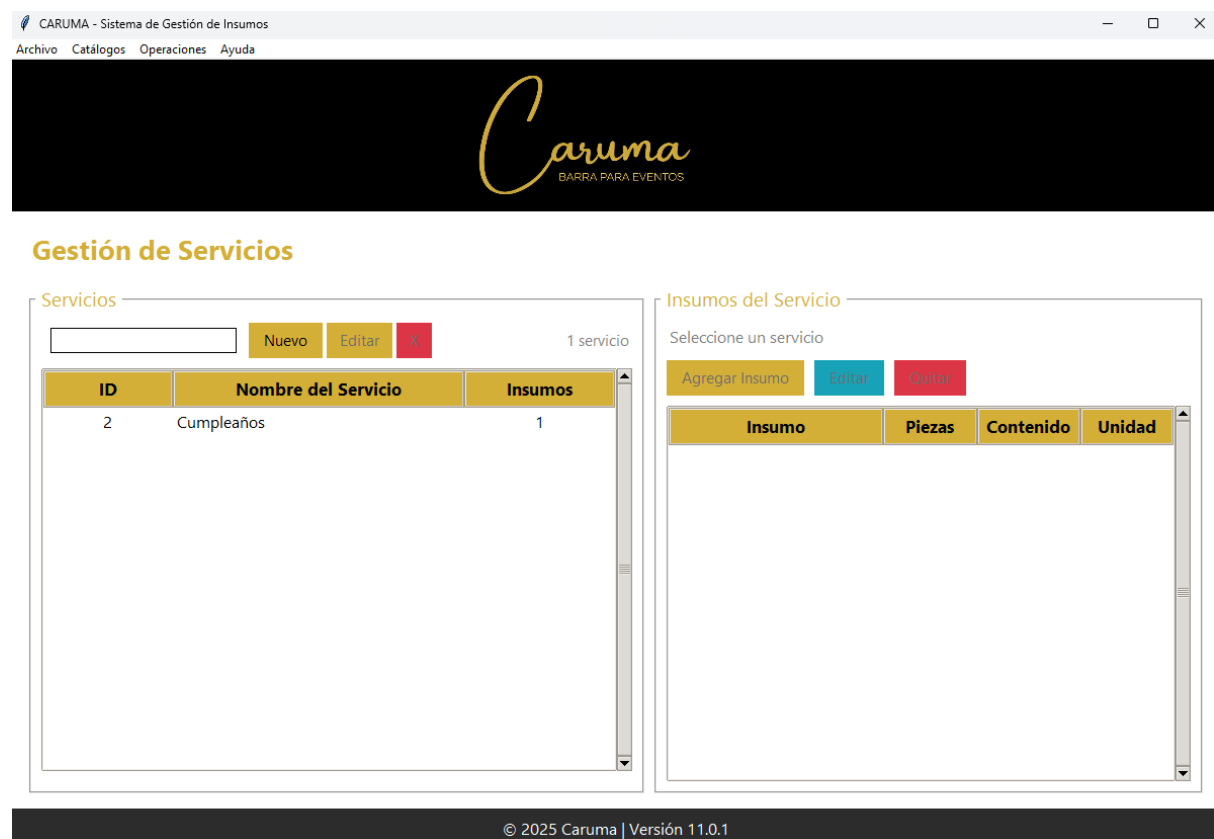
CARUMA - Sistema de Gestión de Insumos

Archivo Catálogos Operaciones Ayuda

Caruma
BARRA PARA EVENTOS

Gestión de Servicios

Servicios

Nuevo Editar X 1 servicio

| ID | Nombre del Servicio | Insumos |
|---|---|---|
| 2 | Cumpleaños | 1 |

Insumos del Servicio

Seleccione un servicio

Agregar Insumo Editar Quitar

| Insumo | Piezas | Contenido | Unidad |
|---|---|---|---|

© 2025 Caruma | Versión 11.0.1